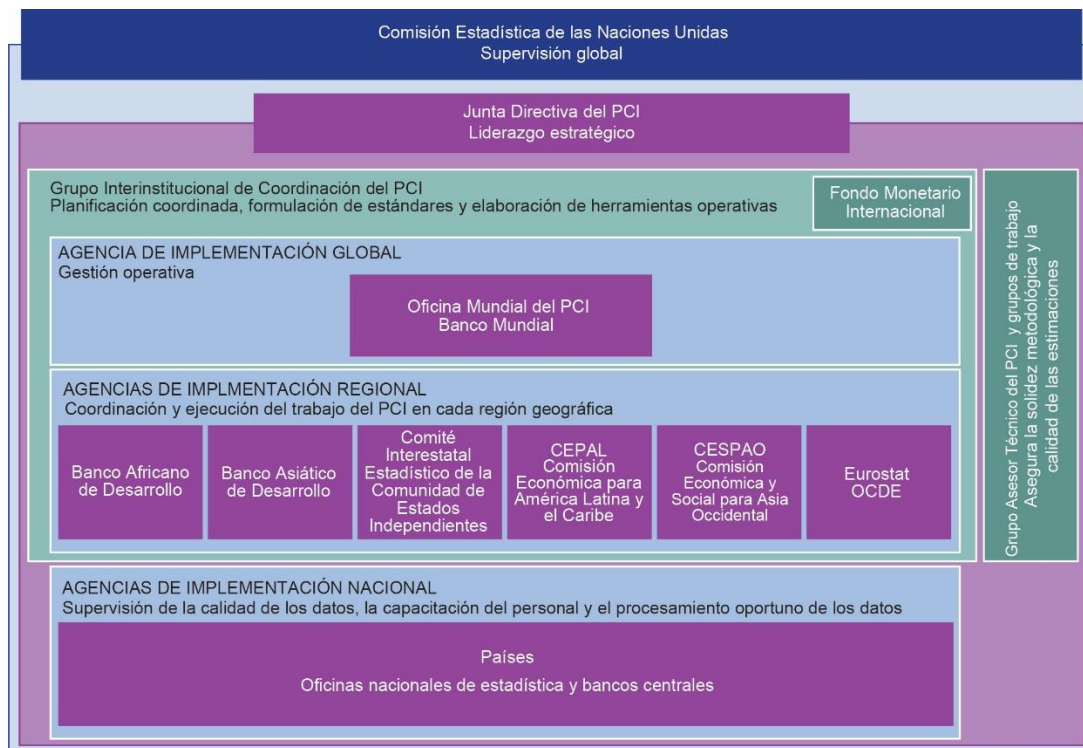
Comisión Estadística de las Naciones Unidas
Supervisión global

Junta Directiva del PCI
Liderazgo estratégico

Grupo Interinstitucional de Coordinación del PCI
Planificación coordinada, formulación de estándares y elaboración de herramientas operativas

Fondo Monetario Internacional

AGENCIA DE IMPLEMENTACIÓN GLOBAL
Gestión operativa

Oficina Mundial del PCI
Banco Mundial

AGENCIAS DE IMPLMENTACIÓN REGIONAL
Coordinación y ejecución del trabajo del PCI en cada región geográfica

Banco Africano de Desarrollo

Banco Asiático de Desarrollo

Comité Interestatal Estadístico de la Comunidad de Estados Independientes

CEPAL
Comisión Económica para América Latina y el Caribe

CESPAO
Comisión Económica y Social para Asia Occidental

Eurostat
OCDE

Grupo Asesor Técnico del PCI y grupos de trabajo
Asegura la solidez metodológica y la calidad de las estimaciones

AGENCIAS DE IMPLEMENTACIÓN NACIONAL
Supervisión de la calidad de los datos, la capacitación del personal y el procesamiento oportuno de los datos

Países
Oficinas nacionales de estadística y bancos centrales